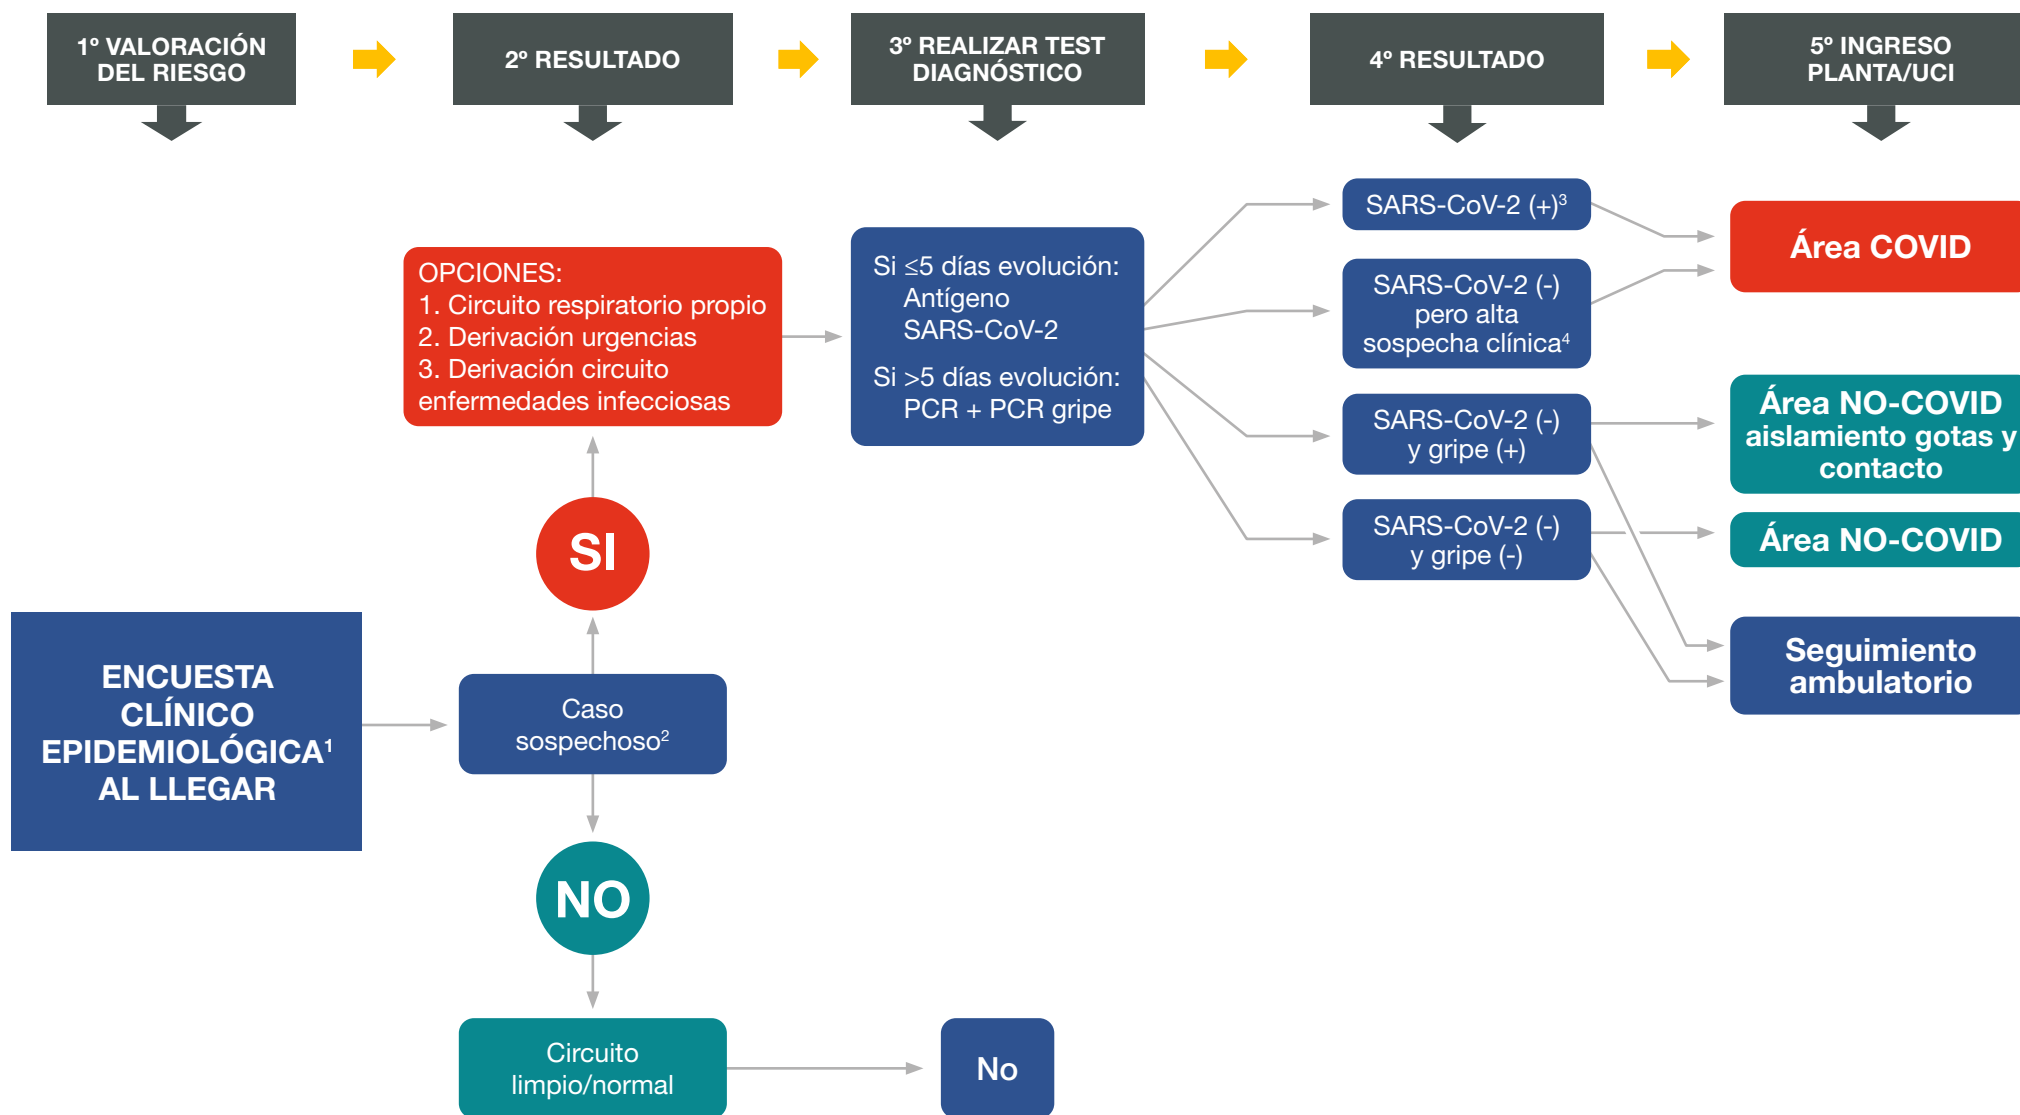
1° VALORACIÓN DEL RIESGO

2° RESULTADO

3° REALIZAR TEST DIAGNÓSTICO

4° RESULTADO

5° INGRESO PLANTA/UCI

ENCUESTA CLÍNICO EPIDEMIOLÓGICA$^1$ AL LLEGAR

Caso sospechoso$^2$

SI

OPCIONES:
1. Circuito respiratorio propio
2. Derivación urgencias
3. Derivación circuito enfermedades infecciosas

Si ≤5 días evolución: Antígeno SARS-CoV-2

Si >5 días evolución: PCR + PCR gripe

SARS-CoV-2 (+)$^3$

SARS-CoV-2 (-) pero alta sospecha clínica$^4$

SARS-CoV-2 (-) y gripe (+)

SARS-CoV-2 (-) y gripe (-)

Área COVID

Área NO-COVID aislamiento gotas y contacto

Área NO-COVID

Seguimiento ambulatorio

NO

Circuito limpio/normal

No